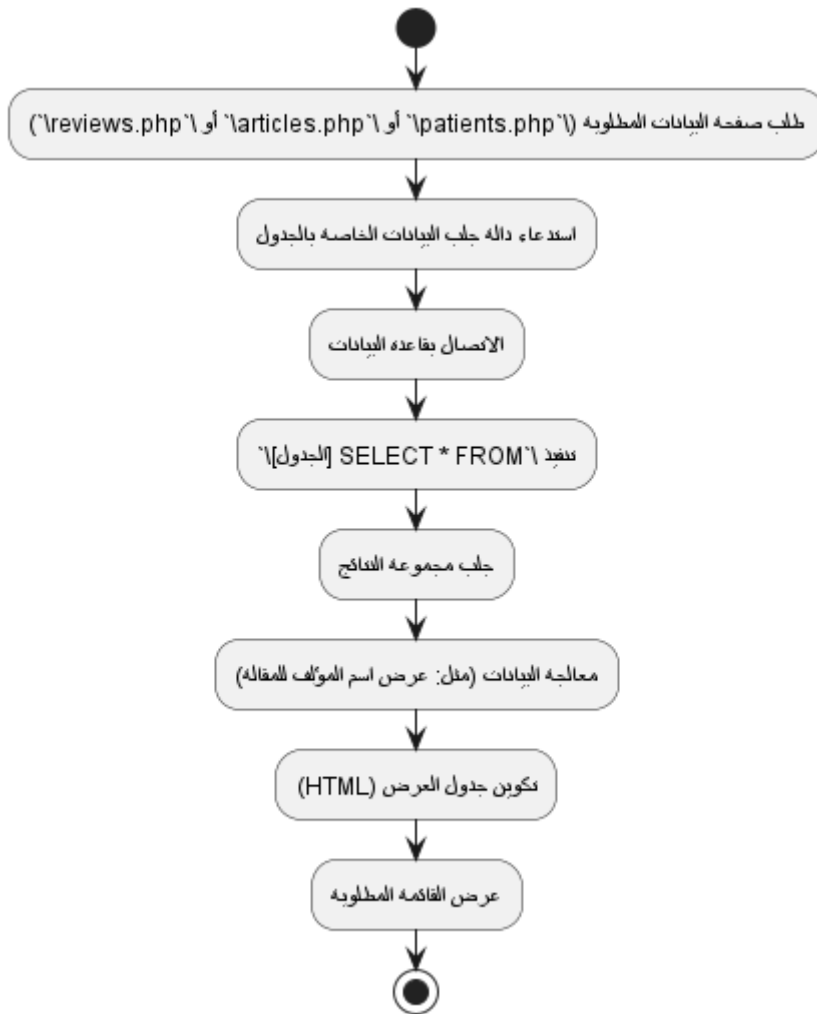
طلب صفحة البيانات المطلوبة (\`patients.php\` أو \`articles.php\` أو \`reviews.php\`)

استدعاء دالة جلب البيانات الخاصة بالجدول

الاتصال بقاعدة البيانات

تنفيذ \`SELECT * FROM [الجدول]\`

جلب مجموعة النتائج

معالجة البيانات (مثل: عرض اسم المؤلف للمقالة)

تكوين جدول العرض (HTML)

عرض القائمة المطلوبة